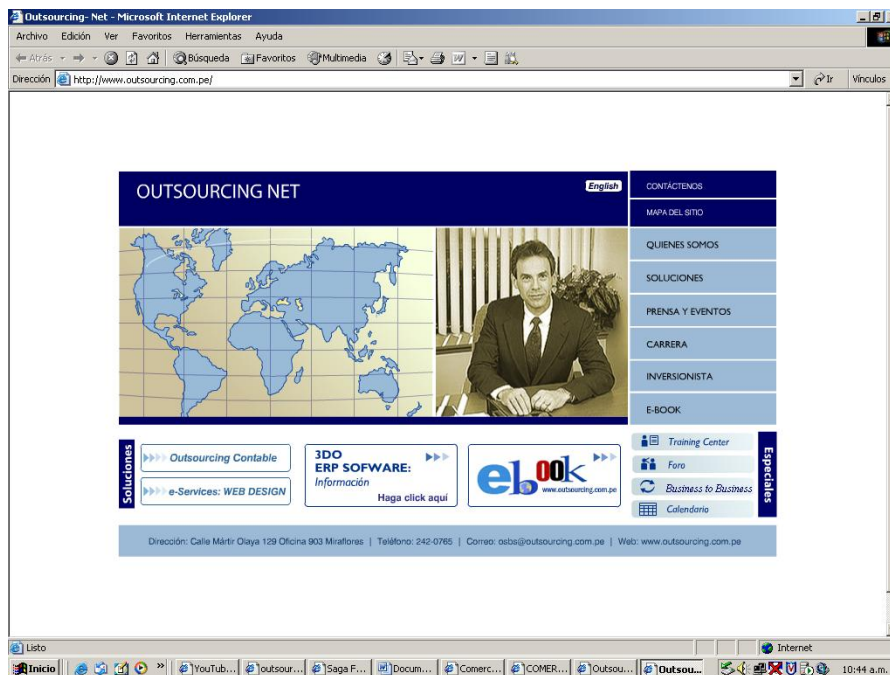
Outsourcing- Net - Microsoft Internet Explorer

Archivo Edición Ver Favoritos Herramientas Ayuda

Atrás Búsqueda Favoritos Multimedia

Dirección http://www.outsourcing.com.pe/ Ir Vínculos

OUTSOURCING NET

English

CONTÁCTENOS

MAPA DEL SITIO

QUIENES SOMOS

SOLUCIONES

PRENSA Y EVENTOS

CARRERA

INVERSIONISTA

E-BOOK

Soluciones

Outsourcing Contable

e-Services: WEB DESIGN

3DO ERP SOFWARE: Información Haga click aquí

eBook www.outsourcing.com.pe

Training Center

Foro

Business to Business

Calendario

Especiales

Dirección: Calle Mártir Olaya 129 Oficina 903 Miraflores | Teléfono: 242-0765 | Correo: osbs@outsourcing.com.pe | Web: www.outsourcing.com.pe

Listo

Internet

Inicio YouTub... outsour... Saga F... Docum... Comerc... COMER... Outsou... Outsou...

10:44 a.m.